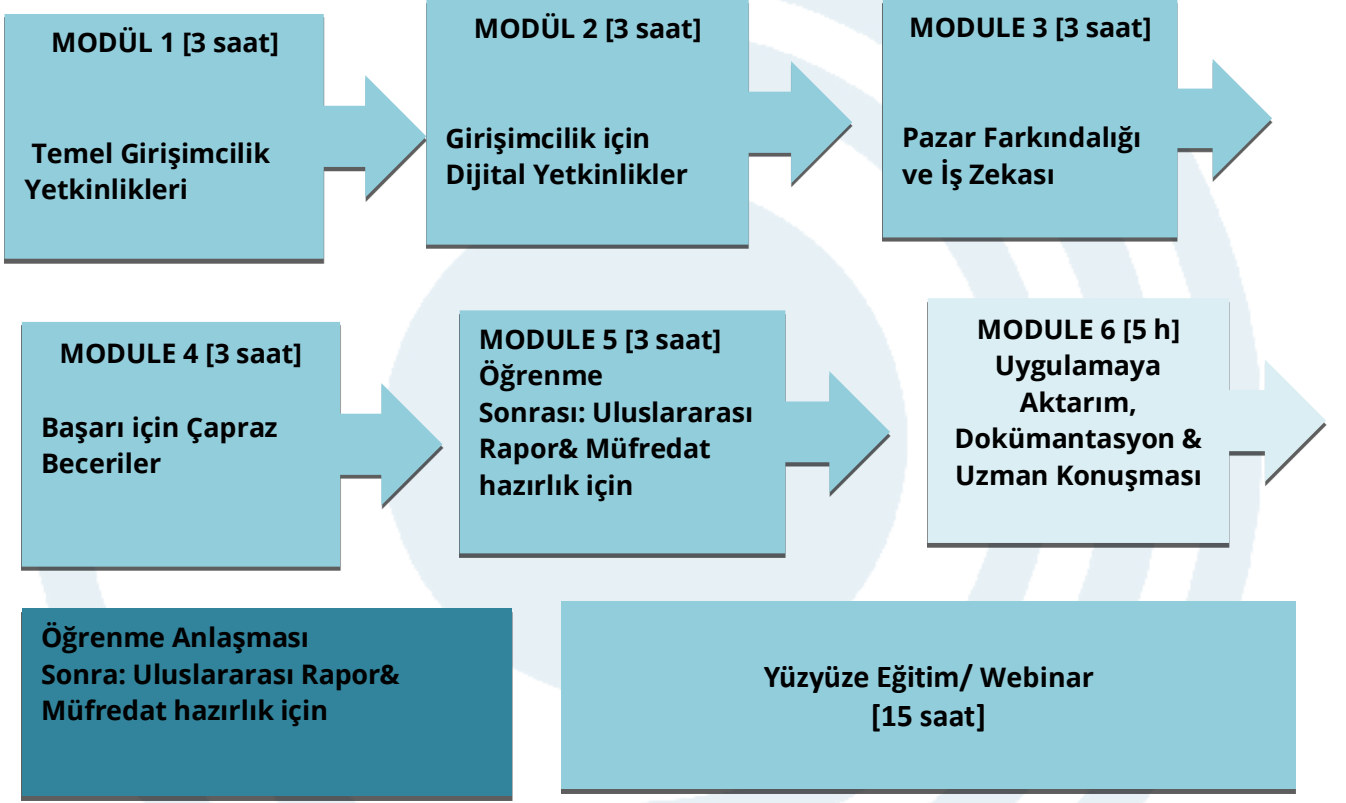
MODÜL 1 [3 saat]

Temel Girişimcilik Yetkinlikleri

MODÜL 2 [3 saat]

Girişimcilik için Dijital Yetkinlikler

MODULE 3 [3 saat]

Pazar Farkındalığı ve İş Zekası

MODULE 4 [3 saat]

Başarı için Çapraz Beceriler

MODULE 5 [3 saat] Öğrenme Sonrası: Uluslararası Rapor& Müfredat hazırlık için

MODULE 6 [5 h] Uygulamaya Aktarım, Dokümantasyon & Uzman Konuşması

Öğrenme Anlaşması Sonra: Uluslararası Rapor& Müfredat hazırlık için

Yüzyüze Eğitim/ Webinar [15 saat]